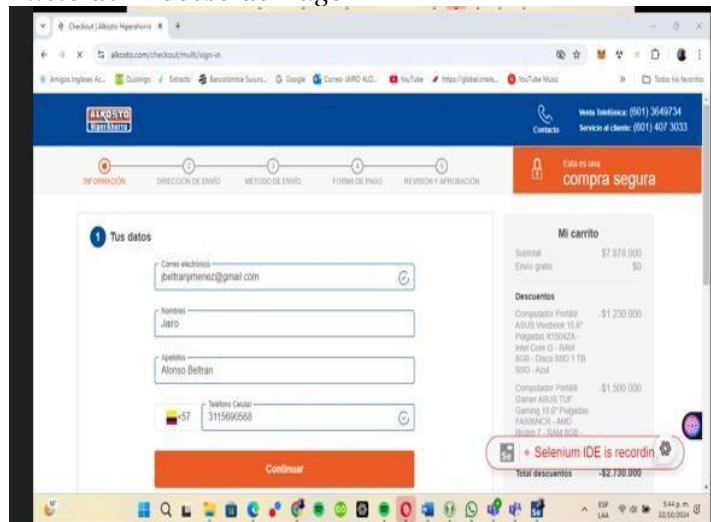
Checkout | Alkosto Hiperahorro ×  +

alkosto.com/checkout/multi/sign-in

Amigos Ingleses Ac... Duolingo Extracto Bancolombia Sucurs... Google Correo: JAIRO ALO... YouTube https://global.intele... YouTube Music Todos los favoritos

ALKOSTO Hiperahorro

Contacto

Venta Telefónica: (601) 3649734
Servicio al cliente: (601) 407 3033

INFORMACIÓN DIRECCIÓN DE ENVÍO MÉTODO DE ENVÍO FORMA DE PAGO REVISIÓN Y APROBACIÓN

Esta es una compra segura

1 Tus datos

Correo electrónico
jbeltranjimenez@gmail.com

Nombres
Jairo

Apellidos
Alonso Beltran

+57 Teléfono Celular
3115690568

Continuar

Mi carrito

Subtotal $7.878.000
Envío gratis $0

Descuentos

Computador Portátil ASUS Vivobook 15.6" Pulgadas X1504ZA - Intel Core i3 - RAM 8GB - Disco SSD 1 TB SSD - Azul -$1.230.000

Computador Portátil Gamer ASUS TUF Gaming 15.6" Pulgadas FA506NCR - AMD Ryzen 7 - RAM 8GB -$1.500.000

Selenium IDE is recordin

Total descuentos -$2.730.000

ESP LAA 5:44 p. m. 22/10/2024